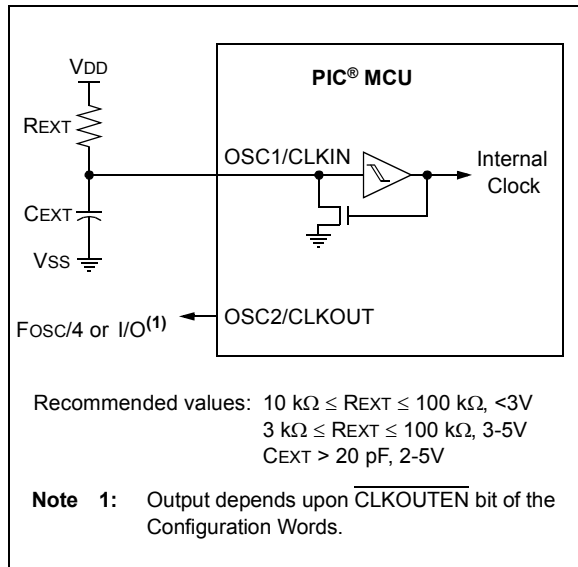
VDD

REXT

CEXT

VSS

PIC® MCU

OSC1/CLKIN

Internal Clock

OSC2/CLKOUT

FOSC/4 or I/O$^{(1)}$

Recommended values: 10 k$\Omega \leq$ REXT $\leq$ 100 k$\Omega$, <3V
3 k$\Omega \leq$ REXT $\leq$ 100 k$\Omega$, 3-5V
CEXT > 20 pF, 2-5V

Note 1: Output depends upon $\overline{\text{CLKOUTEN}}$ bit of the Configuration Words.